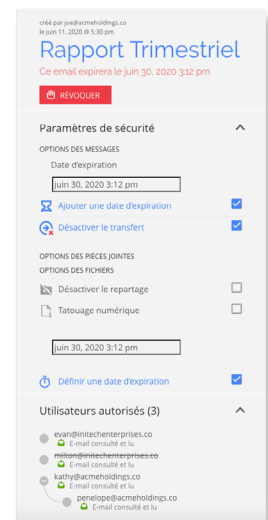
créé par joe@acmeholdings.co
le juin 11, 2020 @ 5:30 pm

Rapport Trimestriel

Ce email expirera le juin 30, 2020 3:12 pm

RÉVOQUER

Paramètres de sécurité

OPTIONS DES MESSAGES

Date d'expiration

juin 30, 2020 3:12 pm

Ajouter une date d'expiration

Désactiver le transfert

OPTIONS DES PIÈCES JOINTES

OPTIONS DES FICHIERS

Désactiver le repartage

Tatouage numérique

juin 30, 2020 3:12 pm

Définir une date d'expiration

Utilisateurs autorisés (3)

evan@initechenterprises.co
E-mail consulté et lu

milton@initechenterprises.co
E-mail consulté et lu

kathy@acmeholdings.co
E-mail consulté et lu

penelope@acmeholdings.co
E-mail consulté et lu